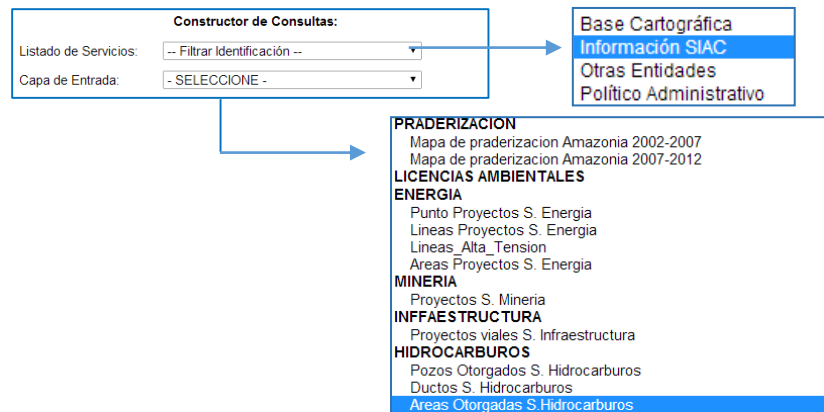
Constructor de Consultas:

Listado de Servicios: -- Filtrar Identificación --

Capa de Entrada: - SELECCIONE -

Base Cartográfica
Información SIAC
Otras Entidades
Político Administrativo

PRADERIZACION
Mapa de praderizacion Amazonia 2002-2007
Mapa de praderizacion Amazonia 2007-2012
LICENCIAS AMBIENTALES
ENERGIA
Punto Proyectos S. Energia
Lineas Proyectos S. Energia
Lineas_Alta_Tension
Areas Proyectos S. Energia
MINERIA
Proyectos S. Mineria
INFFAESTRUCTURA
Proyectos viales S. Infraestructura
HIDROCARBUROS
Pozos Otorgados S. Hidrocarburos
Ductos S. Hidrocarburos
Areas Otorgadas S.Hidrocarburos